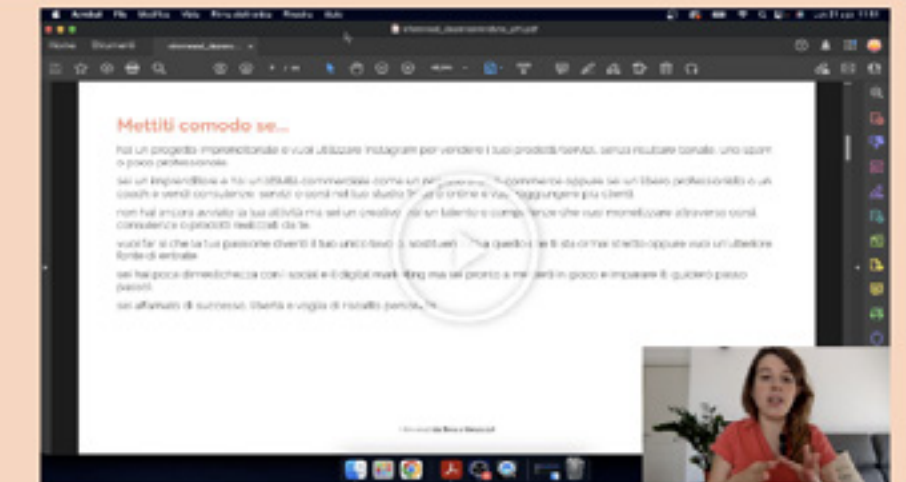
Acrobat File Modifica Vista Firma elettronica Finestra Aiuto

Home Strumenti

Mettiti comodo se...

hai un progetto imprenditoriale e vuoi utilizzare Instagram per vendere i tuoi prodotti/servizi, senza risultare banale, uno spam o poco professionale.

sei un imprenditore o hai un'attività commerciale come un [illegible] e-commerce oppure sei un libero professionista o un coach e vendi consulenze, servizi o corsi nel tuo studio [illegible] online e vuoi raggiungere più clienti.

non hai ancora avviato la tua attività ma sei un creativo, hai un talento e competenze che vuoi monetizzare attraverso corsi, consulenze o prodotti realizzati da te.

vuoi far sì che la tua passione diventi il tuo unico lavoro o sostituirlo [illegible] che questo che ti sta ormai stretto oppure vuoi un ulteriore fonte di entrate.

sei hai poca dimestichezza con i social e il digital marketing ma sei pronto a metterti in gioco e imparare il giusto passo passo.

sei affamato di successo, libertà e voglia di riscatto personale.